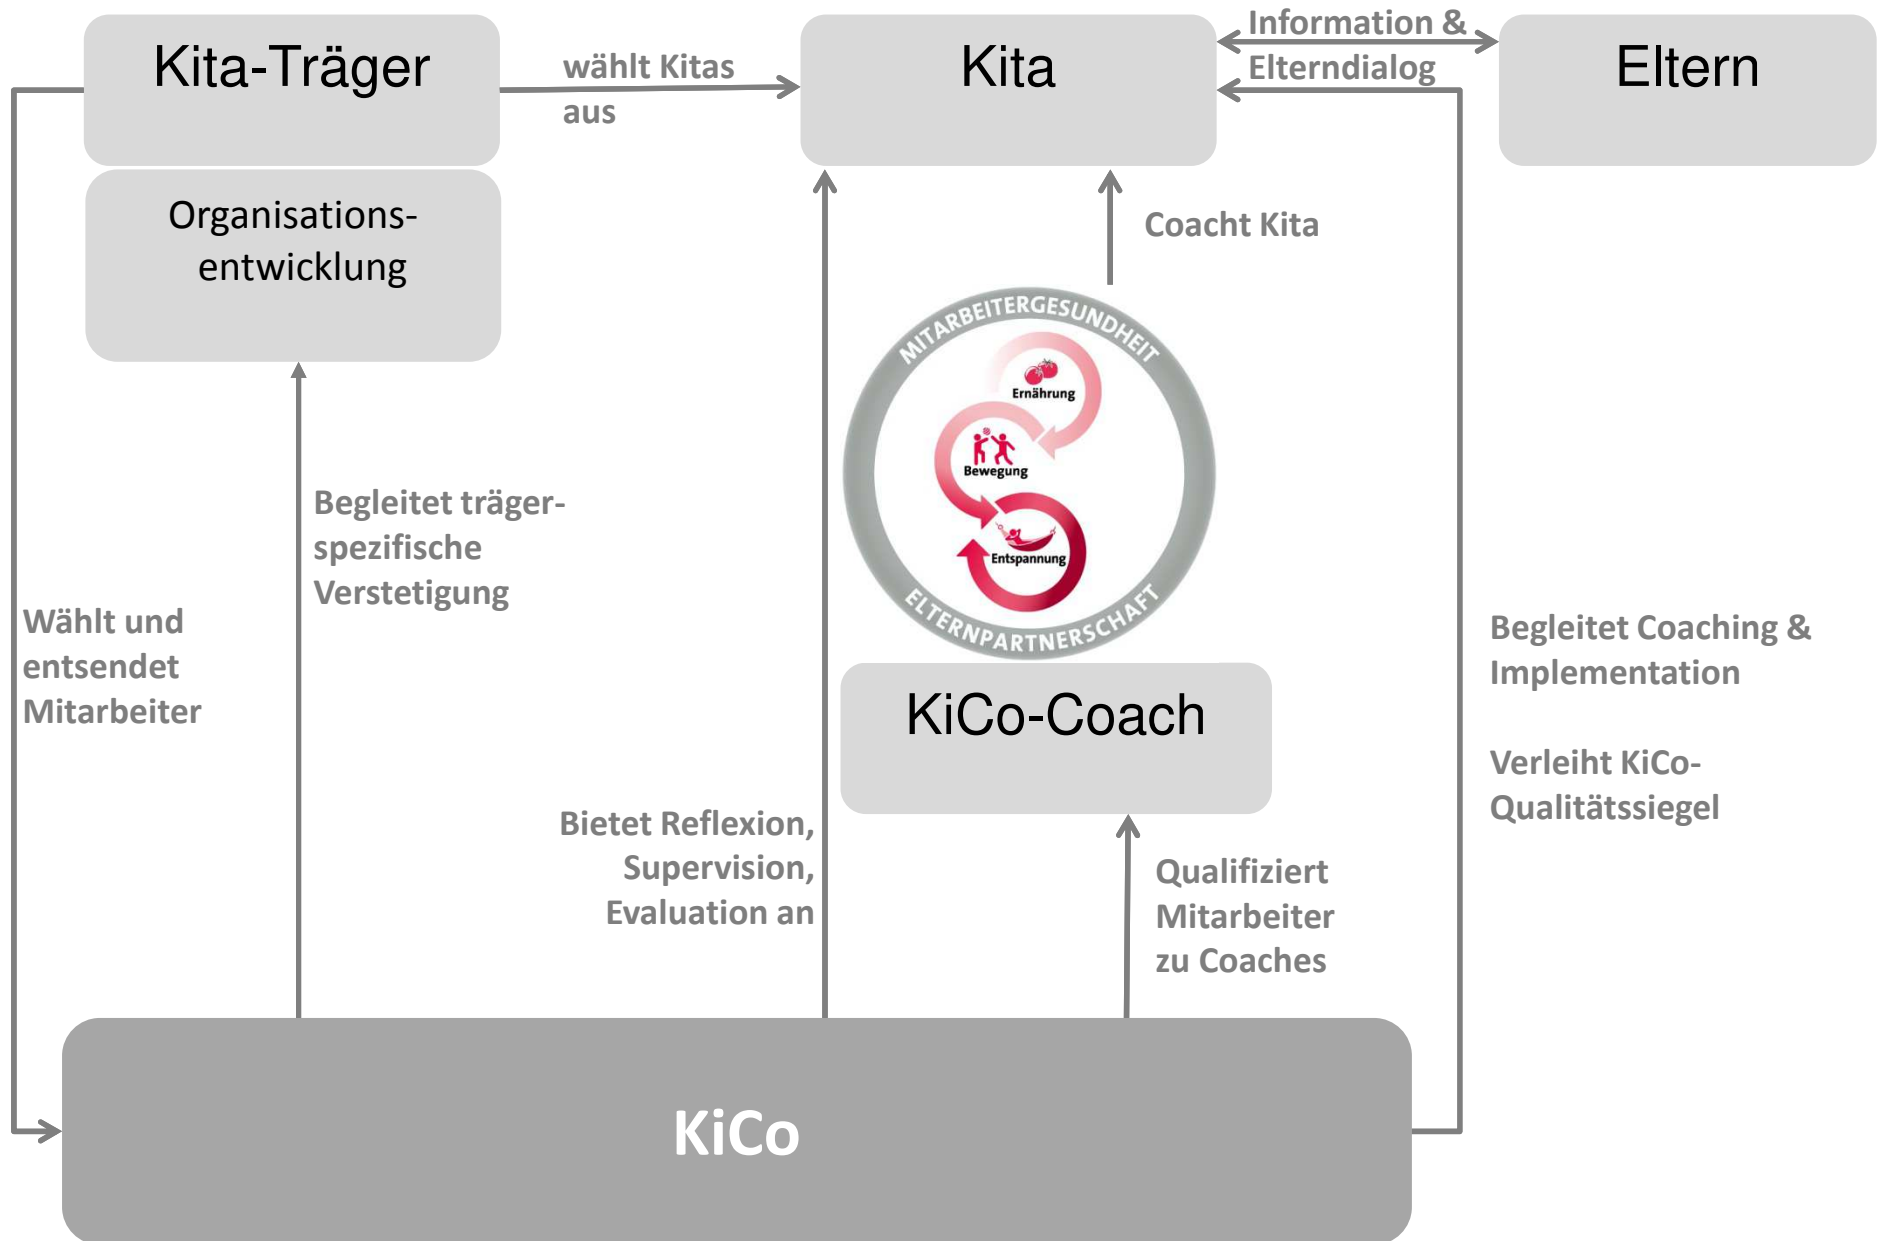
Kita-Träger

wählt Kitas aus

Kita

Information & Elterndialog

Eltern

Organisations-entwicklung

Coacht Kita

MITARBEITERGESUNDHEIT

Ernährung

Bewegung

Entspannung

ELTERNPARTNERSCHAFT

Begleitet träger-spezifische Verstetigung

Wählt und entsendet Mitarbeiter

KiCo-Coach

Begleitet Coaching & Implementation

Verleiht KiCo-Qualitätssiegel

Bietet Reflexion, Supervision, Evaluation an

Qualifiziert Mitarbeiter zu Coaches

KiCo